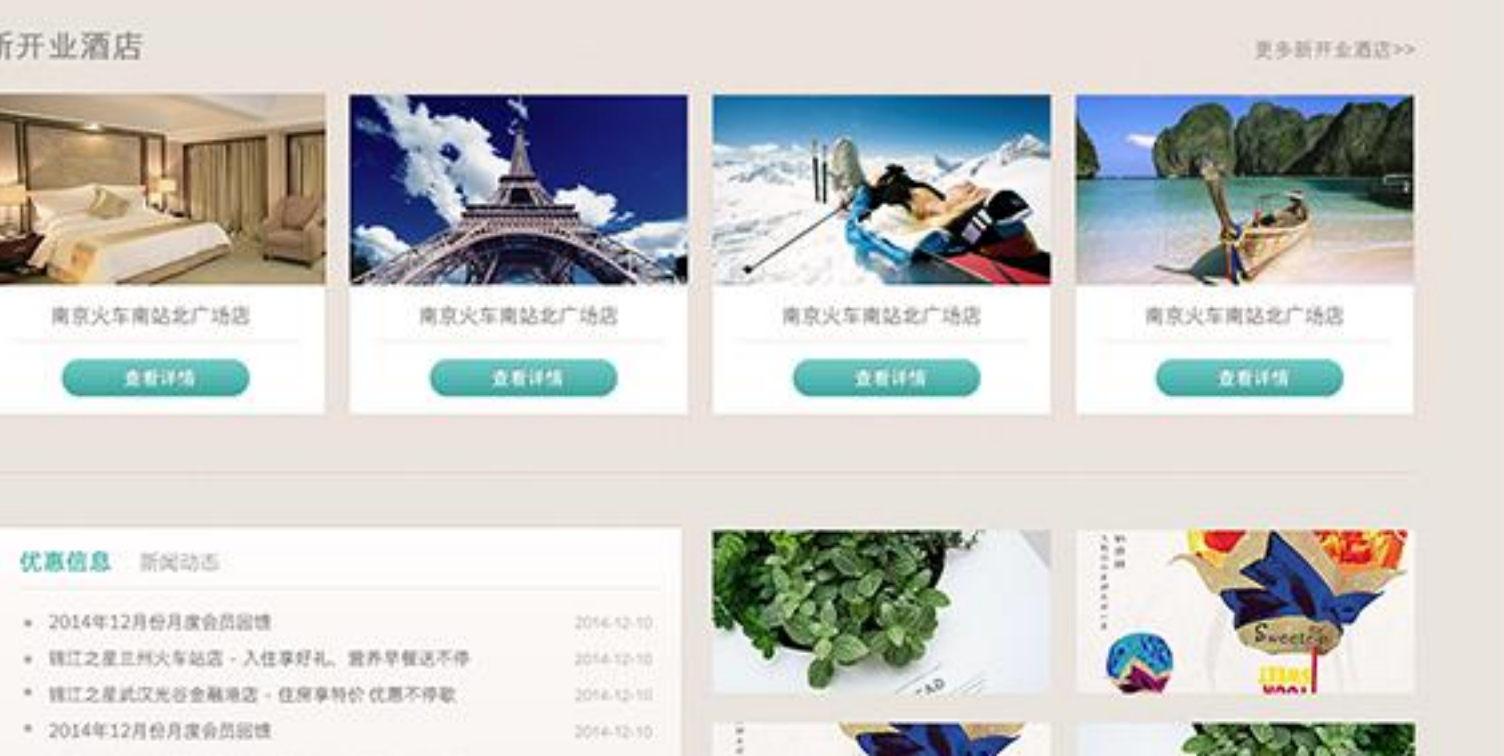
新开业酒店

更多新开业酒店>>

南京火车南站北广场店

查看详情

南京火车南站北广场店

查看详情

南京火车南站北广场店

查看详情

南京火车南站北广场店

查看详情

优惠信息　新闻动态

2014年12月份月度会员回馈　2014-12-10
锦江之星兰州火车站店 - 入住享好礼，营养早餐送不停　2014-12-10
锦江之星武汉光谷金融港店 - 住房享特价 优惠不停歇　2014-12-10
2014年12月份月度会员回馈　2014-12-10